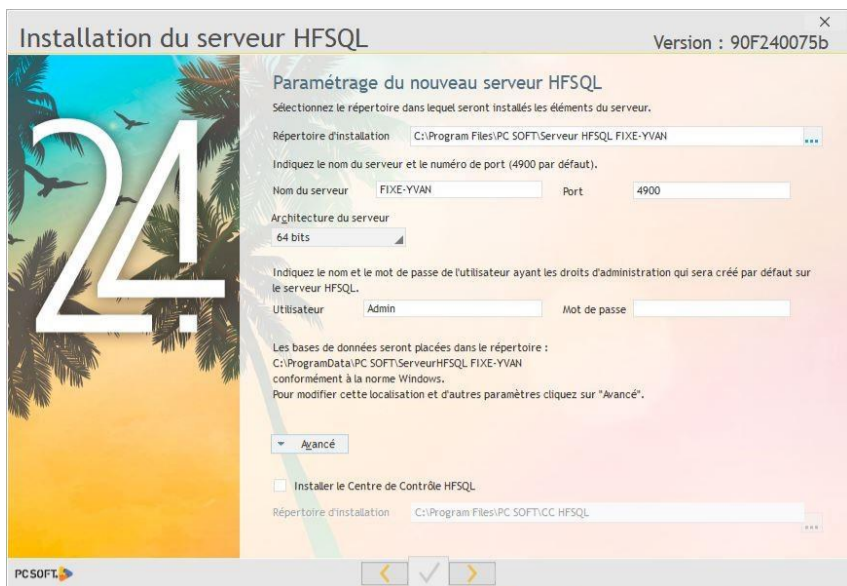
Installation du serveur HFSQL
Version : 90F240075b
×

24

Paramétrage du nouveau serveur HFSQL

Sélectionnez le répertoire dans lequel seront installés les éléments du serveur.

Répertoire d'installation C:\Program Files\PC SOFT\Serveur HFSQL FIXE-YVAN ...

Indiquez le nom du serveur et le numéro de port (4900 par défaut).

Nom du serveur FIXE-YVAN Port 4900

Architecture du serveur
64 bits

Indiquez le nom et le mot de passe de l'utilisateur ayant les droits d'administration qui sera créé par défaut sur le serveur HFSQL.

Utilisateur Admin Mot de passe

Les bases de données seront placées dans le répertoire :
C:\ProgramData\PC SOFT\ServeurHFSQL FIXE-YVAN
conformément à la norme Windows.
Pour modifier cette localisation et d'autres paramètres cliquez sur "Avancé".

Avancé

Installer le Centre de Contrôle HFSQL

Répertoire d'installation C:\Program Files\PC SOFT\CC HFSQL ...

PC SOFT